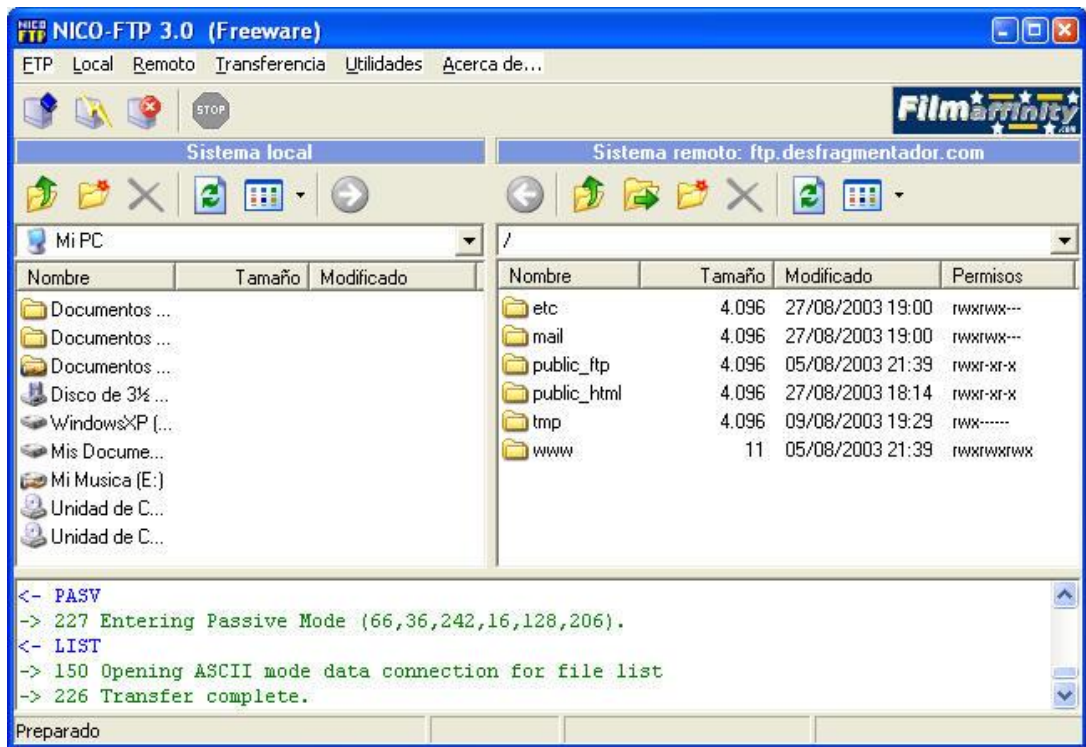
NICO FTP NICO-FTP 3.0 (Freeware)

FTP Local Remoto Transferencia Utilidades Acerca de...

STOP

Filmaffinity .com

Sistema local

Sistema remoto: ftp.desfragmentador.com

Mi PC

/

| Nombre | Tamaño | Modificado |
|---|---|---|
| Documentos ... | | |
| Documentos ... | | |
| Documentos ... | | |
| Disco de 3½ ... | | |
| WindowsXP (... | | |
| Mis Docume... | | |
| Mi Musica (E:) | | |
| Unidad de C... | | |
| Unidad de C... | | |

| Nombre | Tamaño | Modificado | Permisos |
|---|---|---|---|
| etc | 4.096 | 27/08/2003 19:00 | rwxrwx--- |
| mail | 4.096 | 27/08/2003 19:00 | rwxrwx--- |
| public_ftp | 4.096 | 05/08/2003 21:39 | rwxr-xr-x |
| public_html | 4.096 | 27/08/2003 18:14 | rwxr-xr-x |
| tmp | 4.096 | 09/08/2003 19:29 | rwx------ |
| www | 11 | 05/08/2003 21:39 | rwxrwxrwx |

<- PASV
-> 227 Entering Passive Mode (66,36,242,16,128,206).
<- LIST
-> 150 Opening ASCII mode data connection for file list
-> 226 Transfer complete.

Preparado